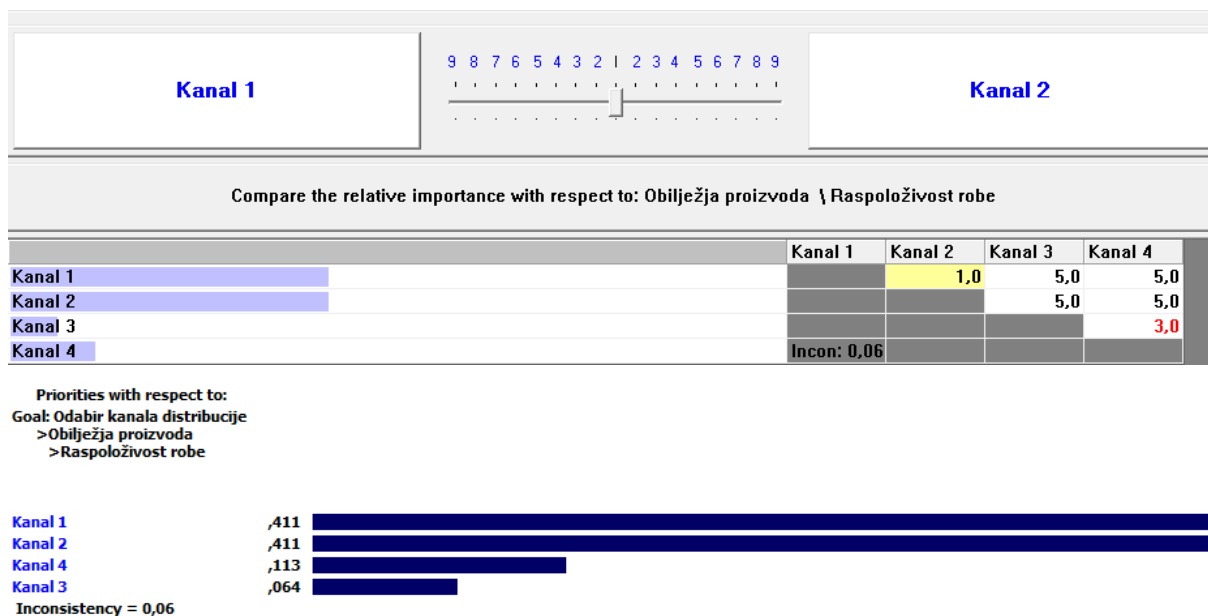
Kanal 1

9 8 7 6 5 4 3 2 1 2 3 4 5 6 7 8 9

Kanal 2

Compare the relative importance with respect to: Obilježja proizvoda \ Raspoloživost robe

| | Kanal 1 | Kanal 2 | Kanal 3 | Kanal 4 |
|---|---|---|---|---|
| Kanal 1 | | 1,0 | 5,0 | 5,0 |
| Kanal 2 | | | 5,0 | 5,0 |
| Kanal 3 | | | | 3,0 |
| Kanal 4 | Incon: 0,06 | | | |

Priorities with respect to:
Goal: Odabir kanala distribucije
>Obilježja proizvoda
>Raspoloživost robe

Kanal 1 ,411
Kanal 2 ,411
Kanal 4 ,113
Kanal 3 ,064
Inconsistency = 0,06